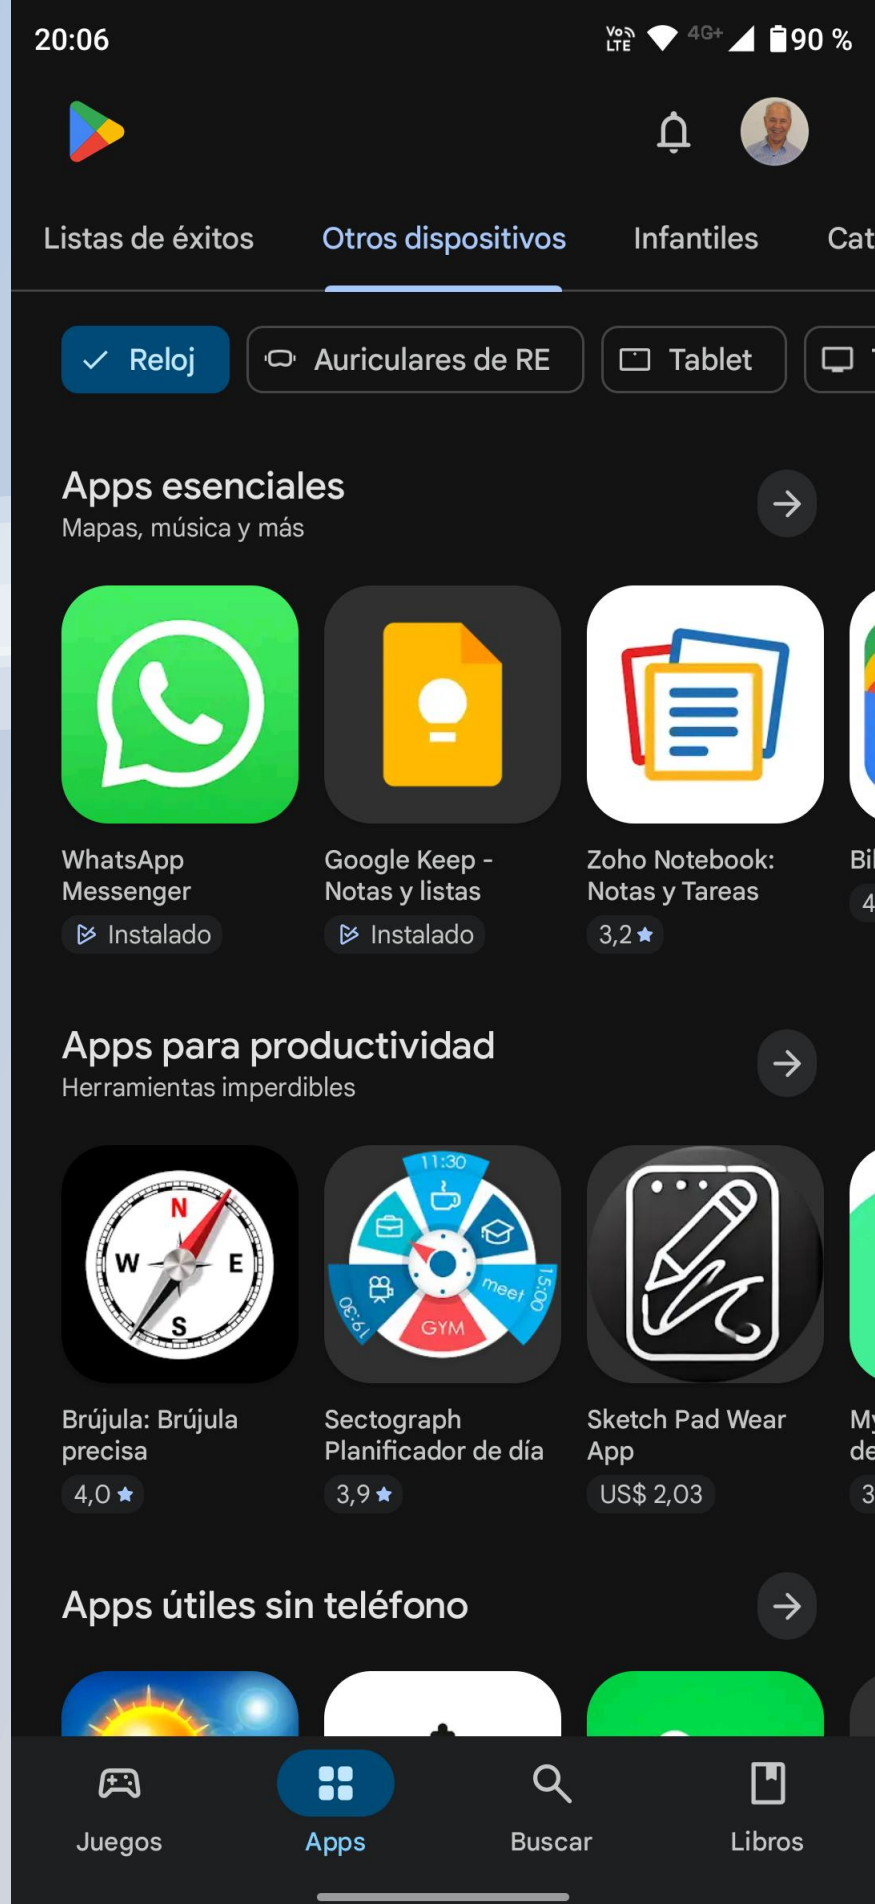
20:06 Vo LTE 4G+ 90 %

Listas de éxitos Otros dispositivos Infantiles Cat

Reloj Auriculares de RE Tablet

Apps esenciales
Mapas, música y más

WhatsApp Messenger
Instalado

Google Keep - Notas y listas
Instalado

Zoho Notebook: Notas y Tareas
3,2 ★

Bi
4

Apps para productividad
Herramientas imperdibles

N W E S

Brújula: Brújula precisa
4,0 ★

11:30 meet 15:00 GYM 19:30

Sectograph Planificador de día
3,9 ★

Sketch Pad Wear App
US$ 2,03

My
de
3

Apps útiles sin teléfono

Juegos Apps Buscar Libros